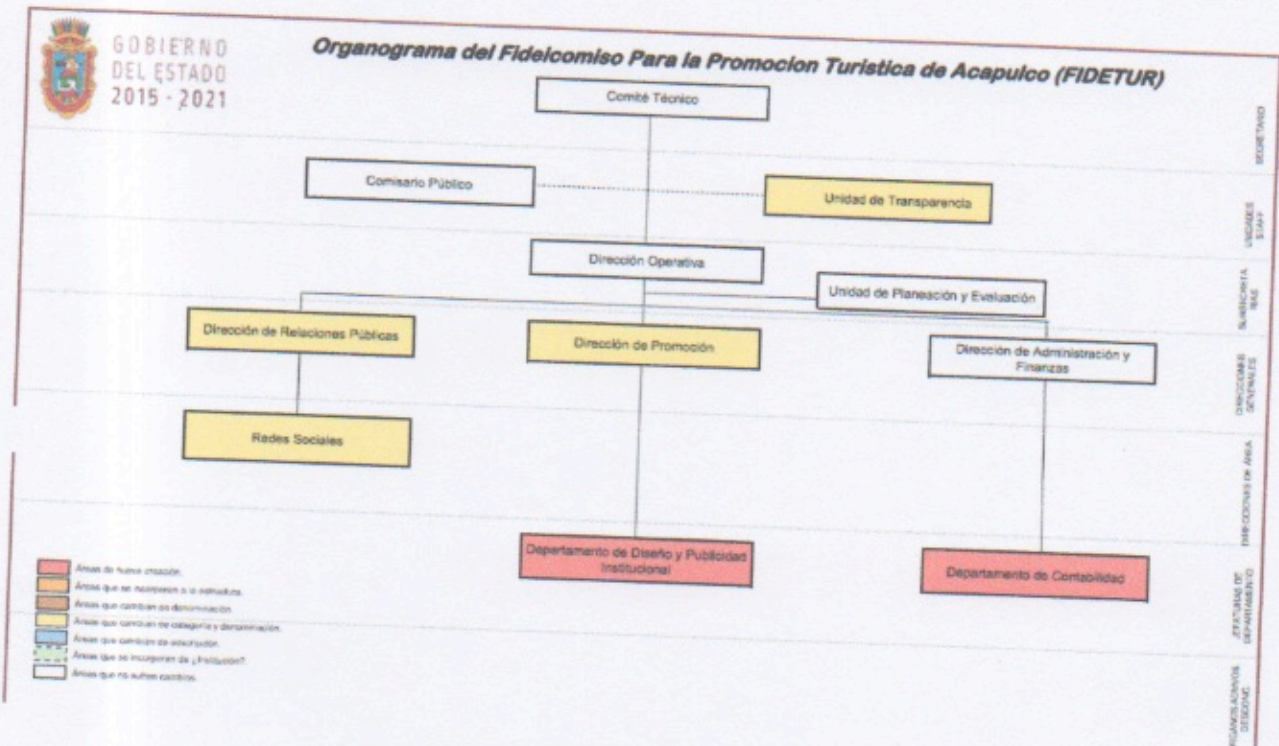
GOBIERNO DEL ESTADO 2015 - 2021

Organograma del Fideicomiso Para la Promocion Turistica de Acapulco (FIDETUR)

Comité Técnico

Comisario Público

Unidad de Transparencia

Dirección Operativa

Unidad de Planeación y Evaluación

Dirección de Relaciones Públicas

Dirección de Promoción

Dirección de Administración y Finanzas

Redes Sociales

Departamento de Diseño y Publicidad Institucional

Departamento de Contabilidad

Áreas de nueva creación.
Áreas que se incorporan a la estructura.
Áreas que cambian su denominación.
Áreas que cambian de categoría y denominación.
Áreas que cambian de adscripción.
Áreas que se incorporan de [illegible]
Áreas que no sufren cambios.

SECRETARIO

UNIDADES STAFF

SUBSECRETARÍAS

DIRECCIONES GENERALES

DIRECCIONES DE ÁREA

JEFATURAS DE DEPARTAMENTO

ÓRGANOS ADMINISTRATIVOS DESCONC.